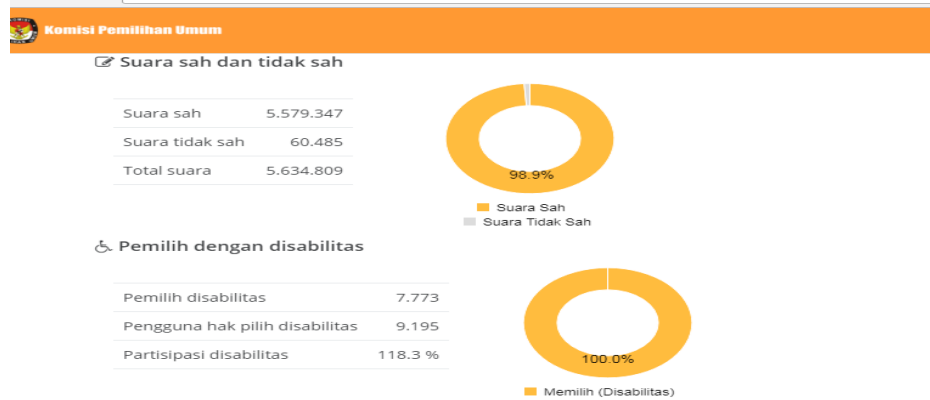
Komisi Pemilihan Umum

Suara sah dan tidak sah

| Suara sah | 5.579.347 |
|---|---|
| Suara tidak sah | 60.485 |
| Total suara | 5.634.809 |

98.9%

Suara Sah
Suara Tidak Sah

Pemilih dengan disabilitas

| Pemilih disabilitas | 7.773 |
|---|---|
| Pengguna hak pilih disabilitas | 9.195 |
| Partisipasi disabilitas | 118.3 % |

100.0%

Memilih (Disabilitas)